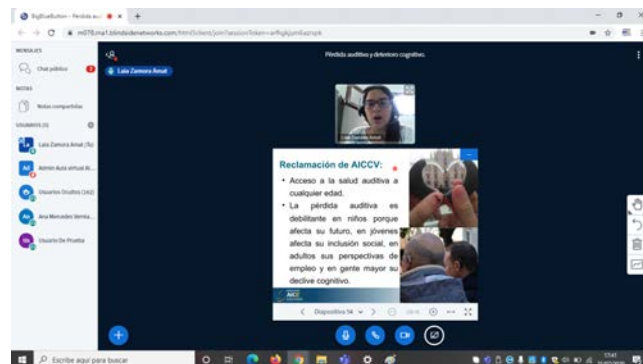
BigBlueButton - Pérdida au... ● ×  +

m078.ma1.blindsidenetworks.com/html5client/join?sessionToken=arfhgkjum6azrqzk

MENSAJES

Chat público

NOTAS

Notas compartidas

USUARIOS (3)

Laia Zamora Amat (Tú)

Admin Aula virtual Bi...

Usuarios Ocultos (162)

Ana Mercedes Vertiz...

Usuario De Prueba

Pérdida auditiva y deterioro cognitivo.

Laia Zamora Amat

Laia Zamora Amat

Reclamación de AICCV:

• Acceso a la salud auditiva a cualquier edad.

• La pérdida auditiva es debilitante en niños porque afecta su futuro, en jóvenes afecta su inclusión social, en adultos sus perspectivas de empleo y en gente mayor su declive cognitivo.

AICCV

Dispositiva 14

Escribe aquí para buscar

15:41